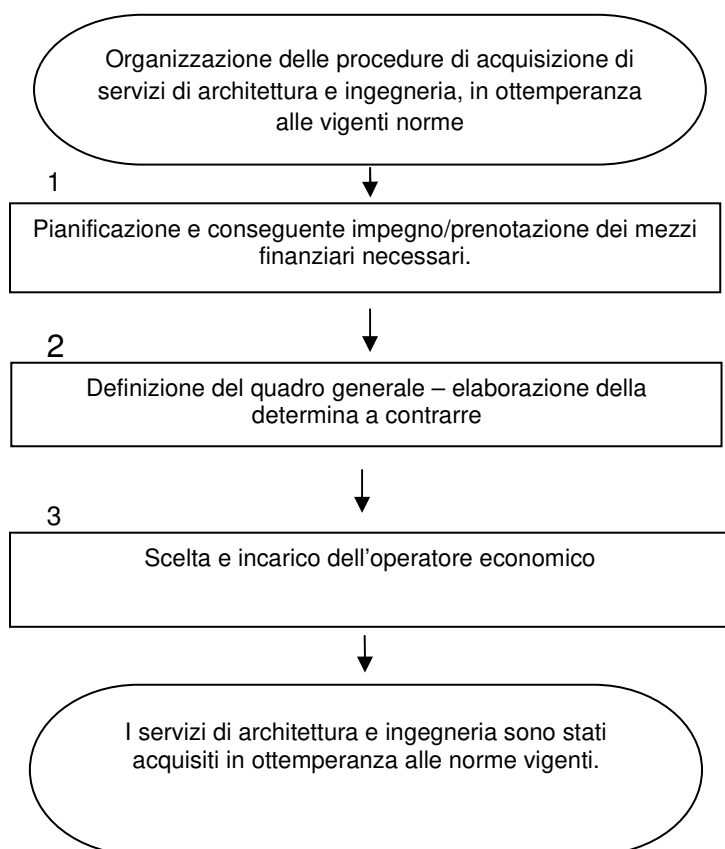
Organizzazione delle procedure di acquisizione di servizi di architettura e ingegneria, in ottemperanza alle vigenti norme

1

Pianificazione e conseguente impegno/prenotazione dei mezzi finanziari necessari.

2

Definizione del quadro generale – elaborazione della determina a contrarre

3

Scelta e incarico dell’operatore economico

I servizi di architettura e ingegneria sono stati acquisiti in ottemperanza alle norme vigenti.